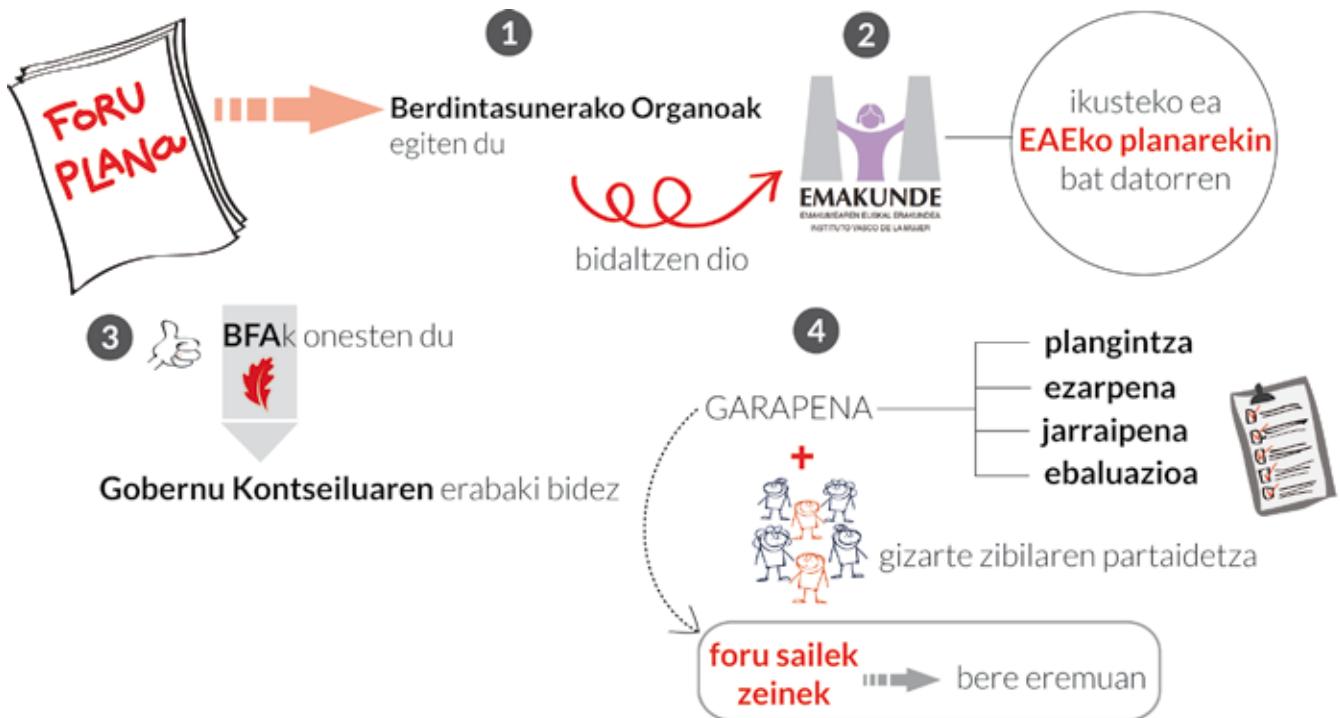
FORU PLANA

1

Berdintasunerako Organoak egiten du

bidaltzen dio

2

EMAKUNDE
EMAKUMEAREN EUSKAL ERAKUNDEA
INSTITUTO VASCO DE LA MUJER

ikusteko ea EAEko planarekin bat datorren

3

BFAk onesten du

Gobernu Kontseiluaren erabaki bidez

4

GARAPENA

plangintza
ezarpena
jarraipena
ebaluazioa

+

gizarte zibilaren partaidetza

foru sailek zeinek bere eremuan